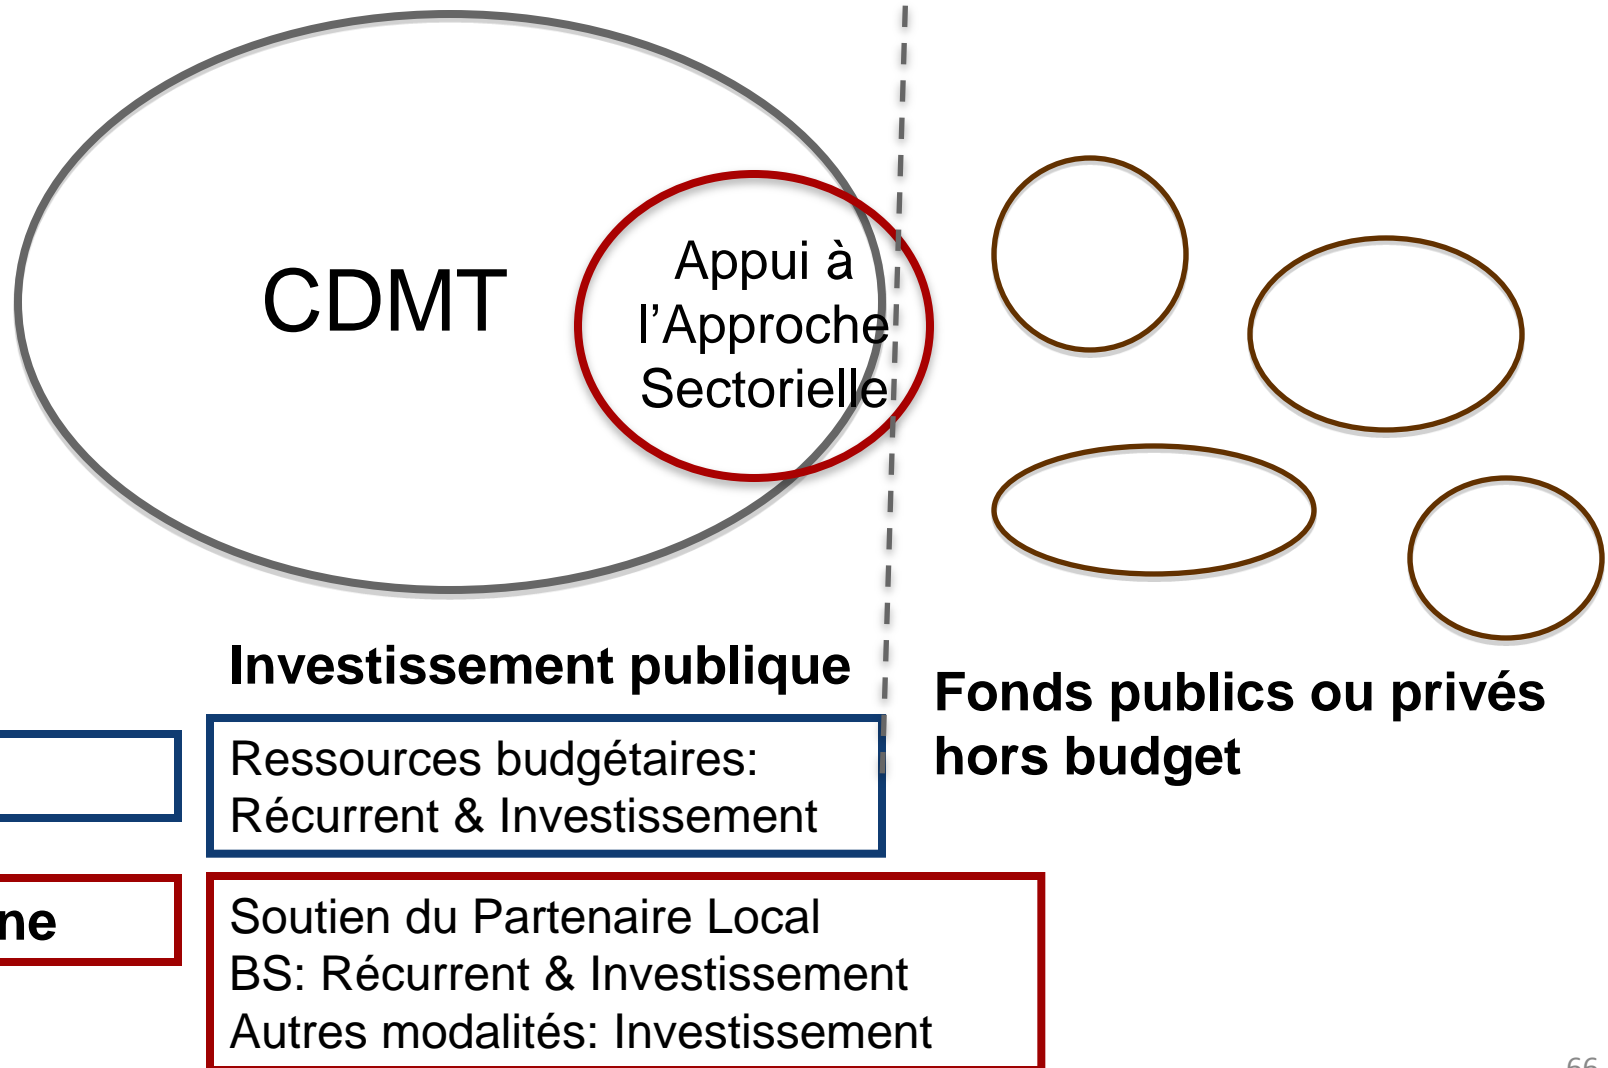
CDMT

Appui à l'Approche Sectorielle

Investissement publique

Fonds publics ou privés hors budget

Ressources budgétaires:
Récurrent & Investissement

ne

Soutien du Partenaire Local
BS: Récurrent & Investissement
Autres modalités: Investissement

66